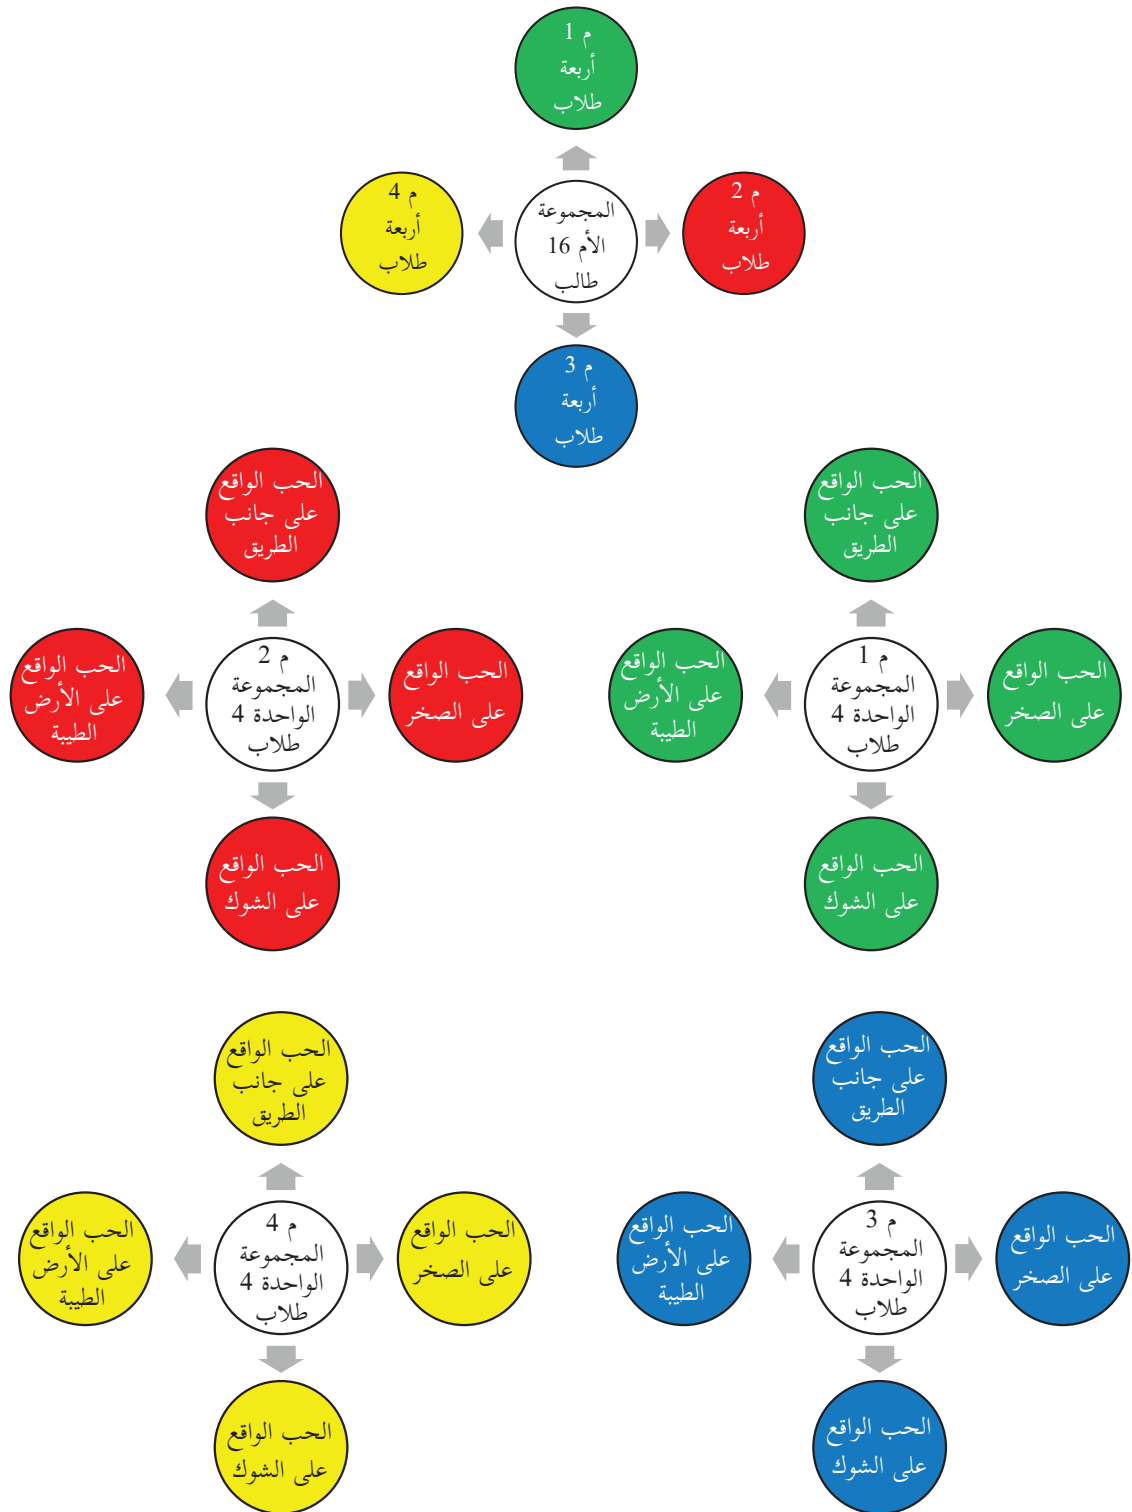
م 1
أربعة
طلاب

م 4
أربعة
طلاب

المجموعة
الأم 16
طالب

م 2
أربعة
طلاب

م 3
أربعة
طلاب

الحب الواقع على جانب الطريق

الحب الواقع على الأرض الطيبة

م 2
المجموعة
الواحدة 4
طلاب

الحب الواقع على الصخر

الحب الواقع على الشوك

الحب الواقع على جانب الطريق

الحب الواقع على الأرض الطيبة

م 1
المجموعة
الواحدة 4
طلاب

الحب الواقع على الصخر

الحب الواقع على الشوك

الحب الواقع على جانب الطريق

الحب الواقع على الأرض الطيبة

م 4
المجموعة
الواحدة 4
طلاب

الحب الواقع على الصخر

الحب الواقع على الشوك

الحب الواقع على جانب الطريق

الحب الواقع على الأرض الطيبة

م 3
المجموعة
الواحدة 4
طلاب

الحب الواقع على الصخر

الحب الواقع على الشوك